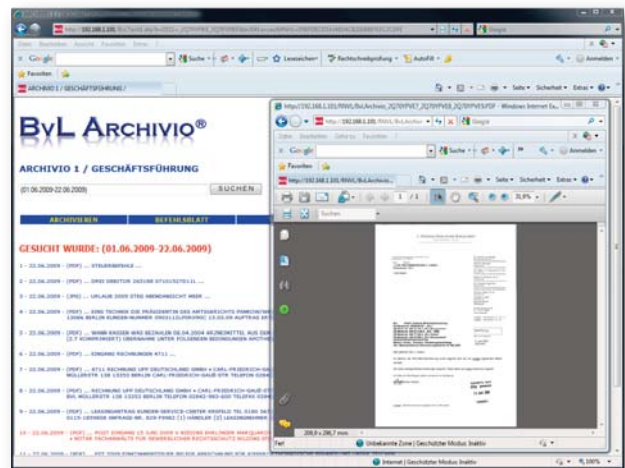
http://192.168.1.101/ByL/Archivio...

Google

Suche · Lesezeichen · Rechtschreibprüfung · AutoFill · Anmelden

Favoriten

ARCHIVIO 1 / GESCHÄFTSFÜHRUNG /

Seite · Sicherheit · Extras

ByL ARCHIVIO®

ARCHIVIO 1 / GESCHÄFTSFÜHRUNG

(01.06.2009-22.06.2009)

SUCHEN

ARCHIVIEREN

BEFEHLSBLATT

GESUCHT WURDE: (01.06.2009-22.06.2009)

1 - 22.06.2009 - [PDF] ... STEUERBEHALE ...

2 - 22.06.2009 - [PDF] ... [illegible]

3 - 22.06.2009 - [PDF] ... URLAUB 2009 STEG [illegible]

4 - 22.06.2009 - [PDF] ... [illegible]

5 - 22.06.2009 - [PDF] ... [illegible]

6 - 22.06.2009 - [PDF] ... EINGANG RECHNUNGEN 4711 ...

7 - 22.06.2009 - [PDF] ... 4711 RECHNUNG UPP DEUTSCHLAND GMBH + CARL FRIEDRICH-GAUß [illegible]

8 - 22.06.2009 - [PDF] ... RECHNUNG UPP DEUTSCHLAND GMBH + CARL FRIEDRICH-GAUß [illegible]

9 - 22.06.2009 - [PDF] ... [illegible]

10 - 22.06.2009 - [PDF] ... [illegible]

11 - 22.06.2009 - [PDF] ... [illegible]

http://192.168.1.101/RNVG/ByLArchivio_2Q7VIPVE7_2Q7VIPVEII.PDF - Windows Internet Explorer

Google

Suche · Anmelden

Favoriten

http://192.168.1.101/RNVG/ByLArchivio...

Seite · Sicherheit · Extras

1 / 1

31,9%

Suchen

Fertig

209,9 x 296,7 mm

Unbekannte Zone | Geschützter Modus: Inaktiv

Internet | Geschützter Modus: Inaktiv

100%